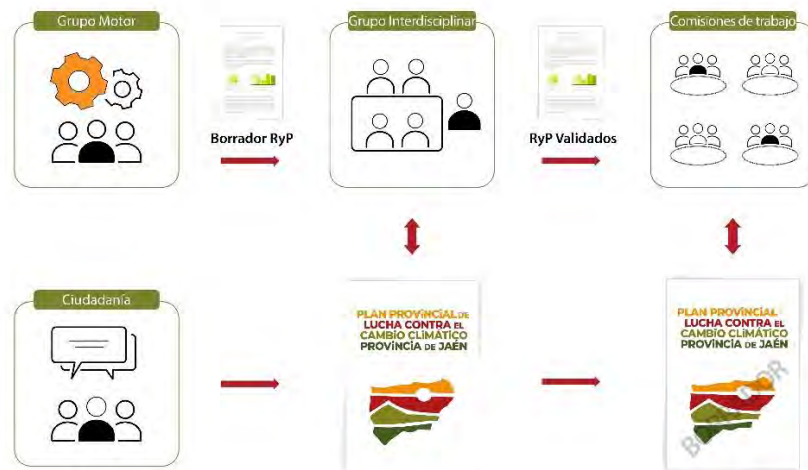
Grupo Motor

Borrador RyP

Grupo Interdisciplinar

RyP Validados

Comisiones de trabajo

Ciudadanía

PLAN PROVINCIAL DE LUCHA CONTRA EL CAMBIO CLIMÁTICO PROVINCIA DE JAÉN

PLAN PROVINCIAL LUCHA CONTRA EL CAMBIO CLIMÁTICO PROVINCIA DE JAÉN

BORRADOR